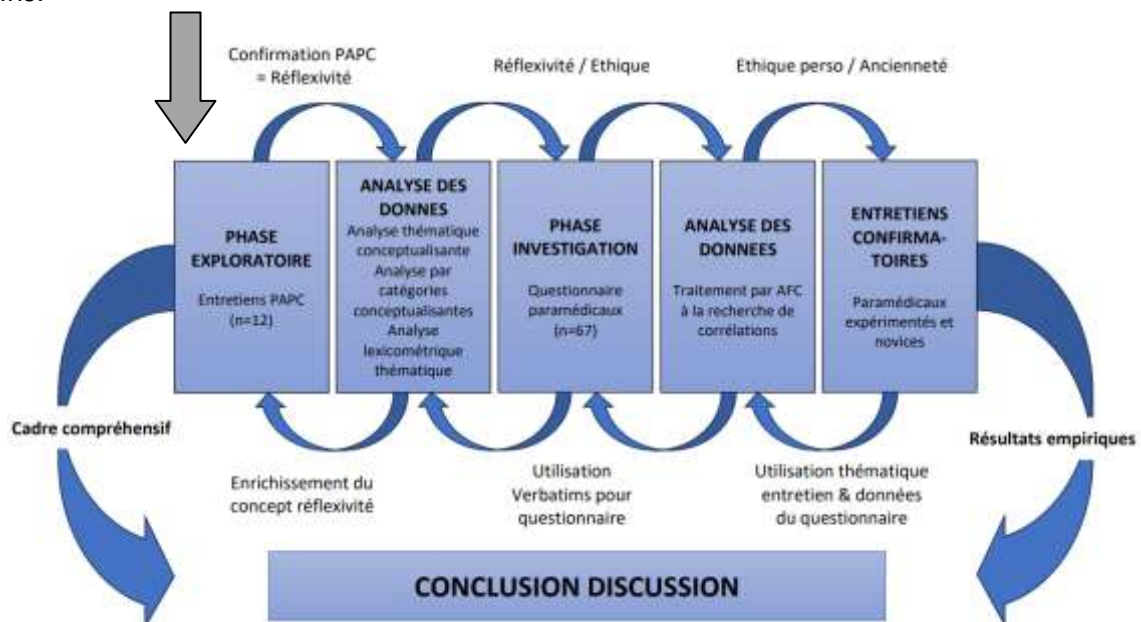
Confirmation PAPC = Réflexivité

Réflexivité / Ethique

Ethique perso / Ancienneté

PHASE EXPLORATOIRE

Entretiens PAPC (n=12)

ANALYSE DES DONNES

Analyse thématique conceptualisante Analyse par catégories conceptualisantes Analyse lexicométrique thématique

PHASE INVESTIGATION

Questionnaire paramédicaux (n=67)

ANALYSE DES DONNEES

Traitement par AFC à la recherche de corrélations

ENTRETIENS CONFIRMATOIRES

Paramédicaux expérimentés et novices

Cadre compréhensif

Résultats empiriques

Enrichissement du concept réflexivité

Utilisation Verbatims pour questionnaire

Utilisation thématique entretien & données du questionnaire

CONCLUSION DISCUSSION